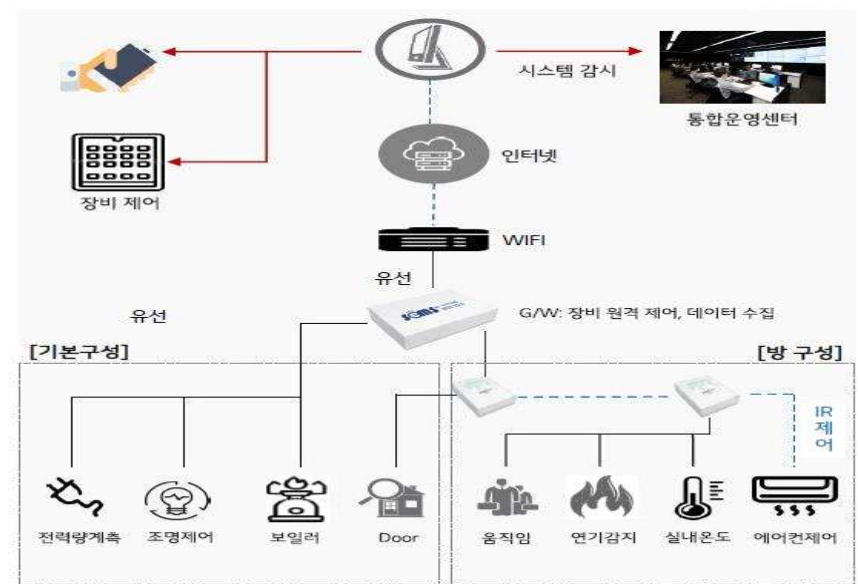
시스템 감시

통합운영센터

장비 제어

인터넷

WIFI

유선

유선

G/W: 장비 원격 제어, 데이터 수집

[기본구성]

[방 구성]

IR 제어

전력량계측

조명제어

보일러

Door

움직임

연기감지

실내온도

에어컨제어